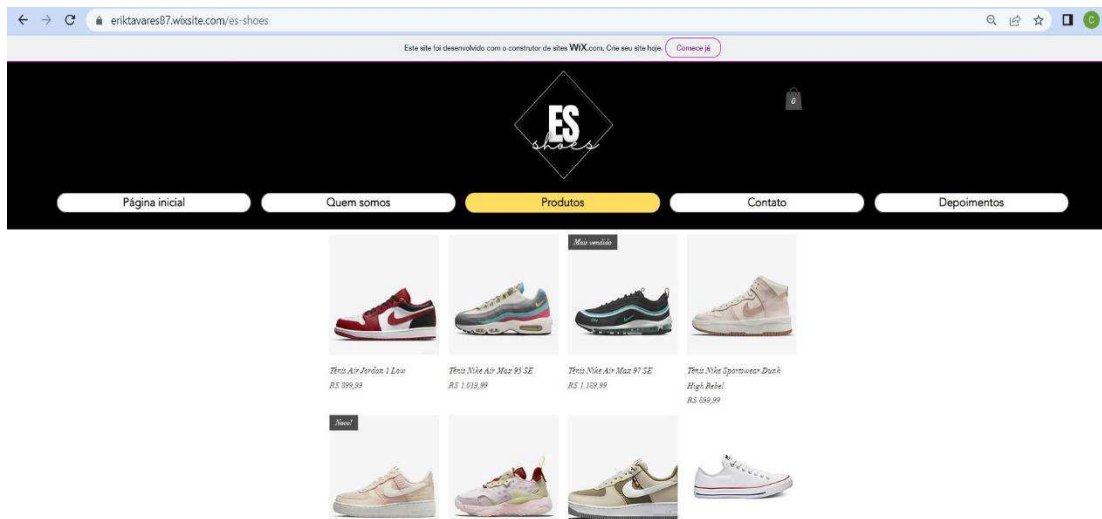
eriktavares87.wixsite.com/es-shoes

Este site foi desenvolvido com o construtor de sites WIX.com. Crie seu site hoje. Comece já

ES shoes

0

Página inicial
Quem somos
Produtos
Contato
Depoimentos

Mais vendido

Tênis Air Jordan 1 Low
R$ 899,99

Tênis Nike Air Max 95 SE
R$ 1.019,99

Tênis Nike Air Max 97 SE
R$ 1.189,99

Tênis Nike Sportswear Dunk High Rebel
R$ 899,99

Novo!